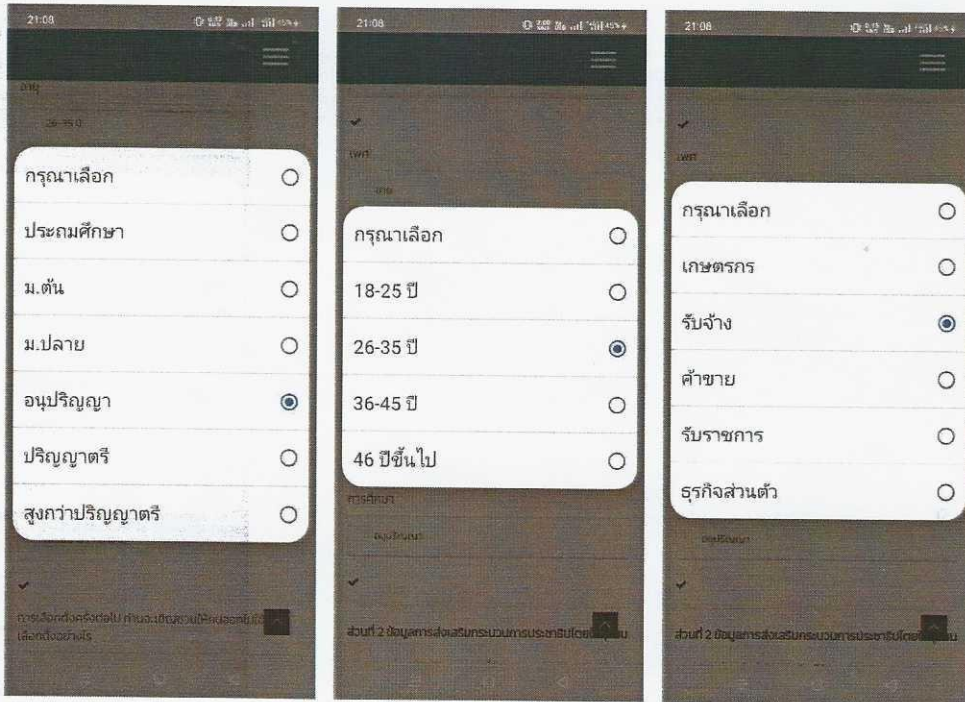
21:08

อายุ

26-35 ปี

กรุณาเลือก

ประถมศึกษา

ม.ต้น

ม.ปลาย

อนุปริญญา

ปริญญาตรี

สูงกว่าปริญญาตรี

การเลือกตั้งครั้งต่อไป ท่านจะชักชวนให้คนออกไปใช้สิทธิ์เลือกตั้งอย่างไร

21:08

เพศ

ชาย

กรุณาเลือก

18-25 ปี

26-35 ปี

36-45 ปี

46 ปีขึ้นไป

การศึกษา

อนุปริญญา

ส่วนที่ 2 ข้อมูลการส่งเสริมกระบวนการประชาธิปไตย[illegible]

21:08

เพศ

กรุณาเลือก

เกษตรกร

รับจ้าง

ค้าขาย

รับราชการ

ธุรกิจส่วนตัว

อนุปริญญา

ส่วนที่ 2 ข้อมูลการส่งเสริมกระบวนการประชาธิปไตย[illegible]